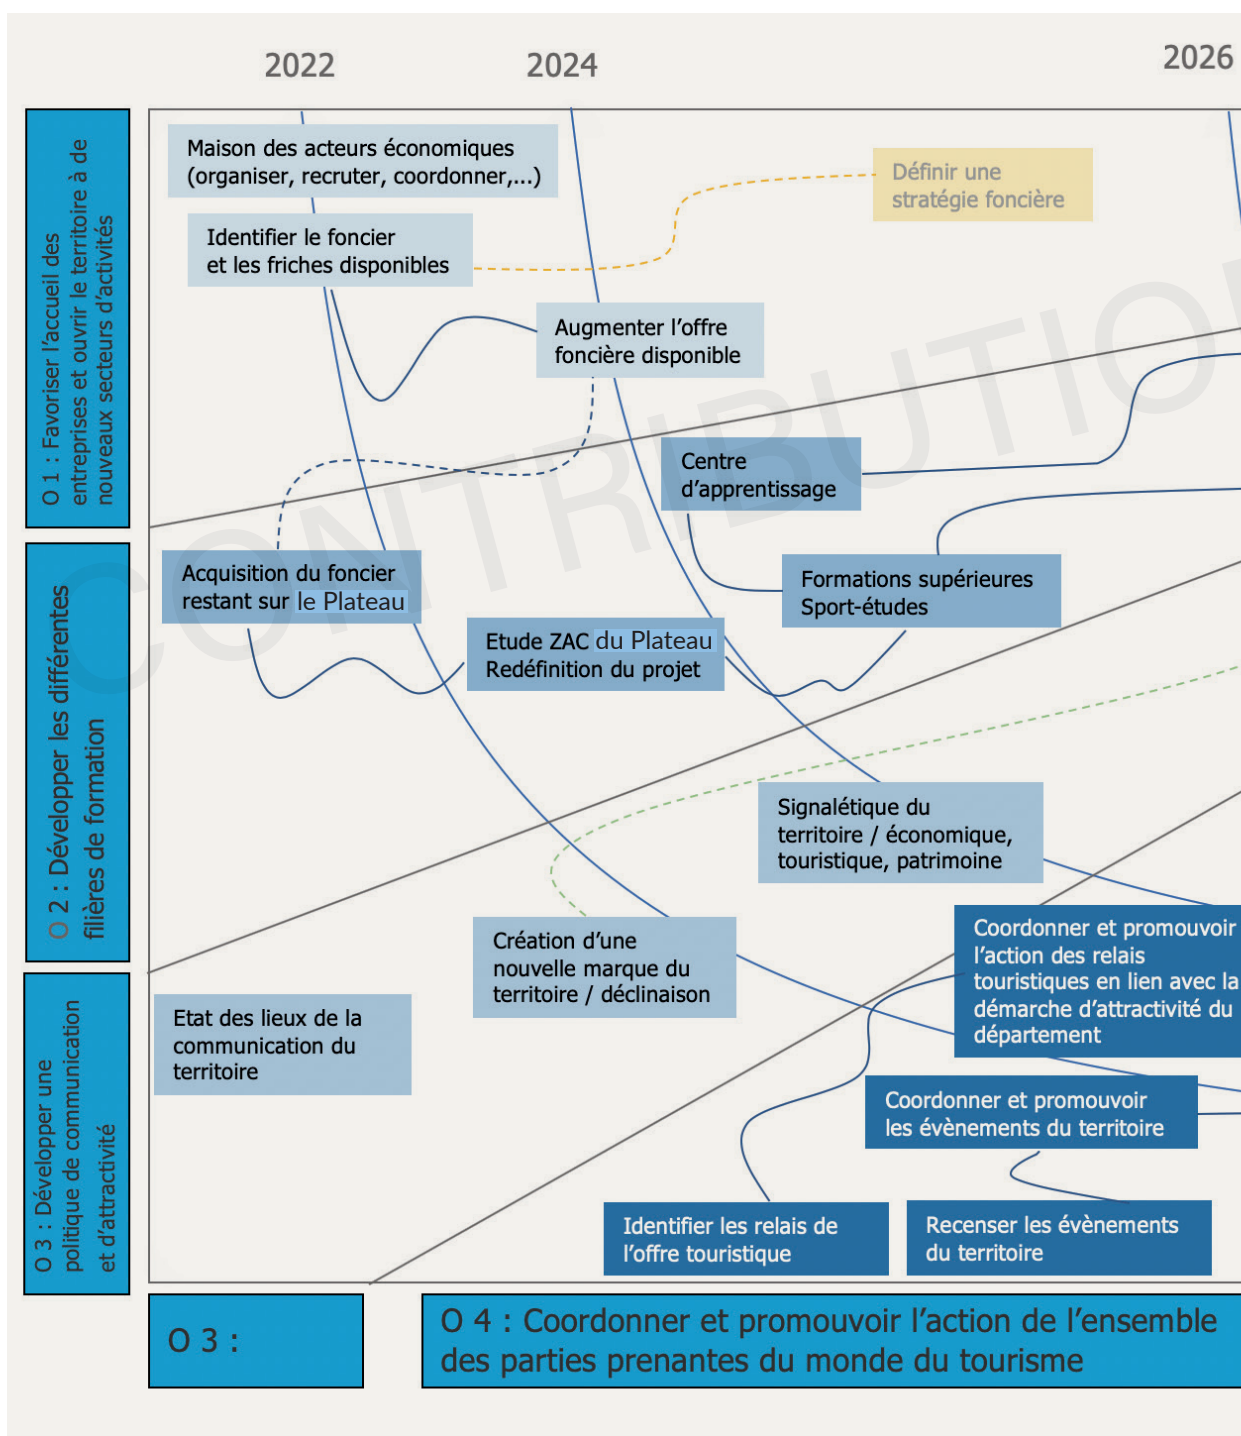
2022

2024

2026

O 1 : Favoriser l'accueil des entreprises et ouvrir le territoire à de nouveaux secteurs d'activités

O 2 : Développer les différentes filières de formation

O 3 : Développer une politique de communication et d'attractivité

Maison des acteurs économiques (organiser, recruter, coordonner,...)

Définir une stratégie foncière

Identifier le foncier et les friches disponibles

Augmenter l'offre foncière disponible

Centre d'apprentissage

Acquisition du foncier restant sur le Plateau

Formations supérieures Sport-études

Etude ZAC du Plateau Redéfinition du projet

Signalétique du territoire / économique, touristique, patrimoine

Création d'une nouvelle marque du territoire / déclinaison

Coordonner et promouvoir l'action des relais touristiques en lien avec la démarche d'attractivité du département

Etat des lieux de la communication du territoire

Coordonner et promouvoir les évènements du territoire

Identifier les relais de l'offre touristique

Recenser les évènements du territoire

O 3 :

O 4 : Coordonner et promouvoir l'action de l'ensemble des parties prenantes du monde du tourisme

CONTRIBUTION